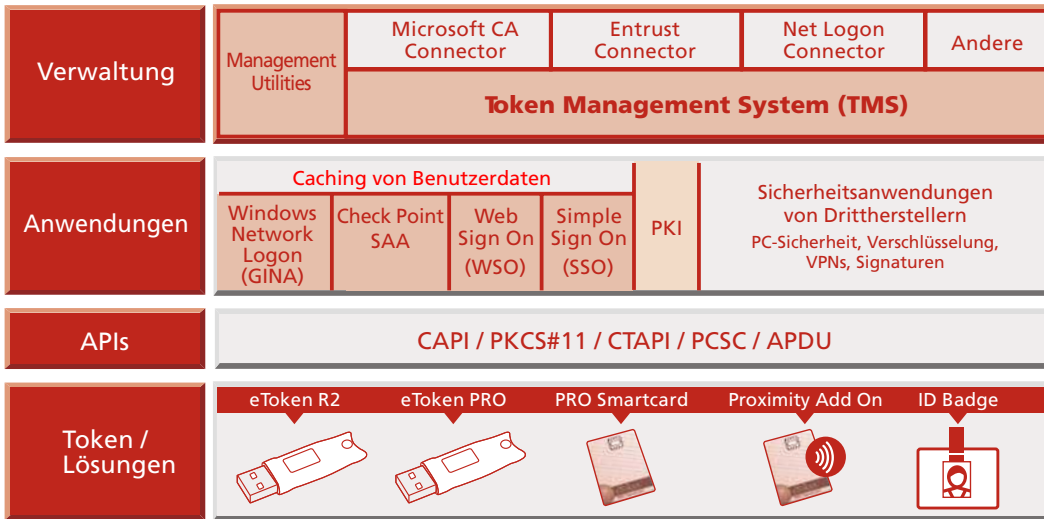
Verwaltung

Management Utilities

Microsoft CA Connector

Entrust Connector

Net Logon Connector

Andere

Token Management System (TMS)

Anwendungen

Caching von Benutzerdaten

Windows Network Logon (GINA)

Check Point SAA

Web Sign On (WSO)

Simple Sign On (SSO)

PKI

Sicherheitsanwendungen von Drittherstellern

PC-Sicherheit, Verschlüsselung, VPNs, Signaturen

APIs

CAPI / PKCS#11 / CTAPI / PCSC / APDU

Token / Lösungen

eToken R2

eToken PRO

PRO Smartcard

Proximity Add On

ID Badge